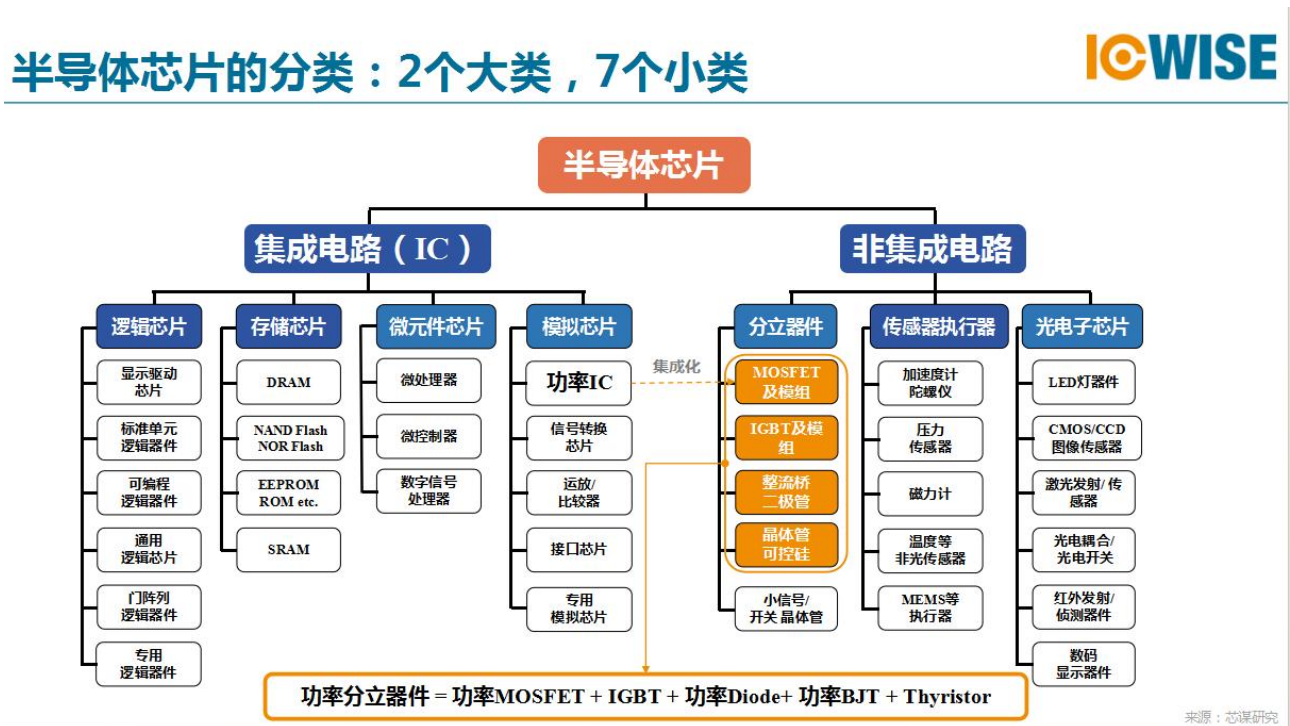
半导体芯片的分类：2个大类，7个小类

ICWISE

半导体芯片

集成电路（IC）

非集成电路

逻辑芯片
显示驱动芯片
标准单元逻辑器件
可编程逻辑器件
通用逻辑芯片
门阵列逻辑器件
专用逻辑器件

存储芯片
DRAM
NAND Flash NOR Flash
EEPROM ROM etc.
SRAM

微元件芯片
微处理器
微控制器
数字信号处理器

模拟芯片
功率IC
信号转换芯片
运放/比较器
接口芯片
专用模拟芯片

集成化

分立器件
MOSFET及模组
IGBT及模组
整流桥二极管
晶体管可控硅
小信号/开关 晶体管

传感器执行器
加速度计陀螺仪
压力传感器
磁力计
温度等非光传感器
MEMS等执行器

光电子芯片
LED灯器件
CMOS/CCD图像传感器
激光发射/传感器
光电耦合/光电开关
红外发射/侦测器件
数码显示器件

功率分立器件 = 功率MOSFET + IGBT + 功率Diode+ 功率BJT + Thyristor

来源：芯谋研究